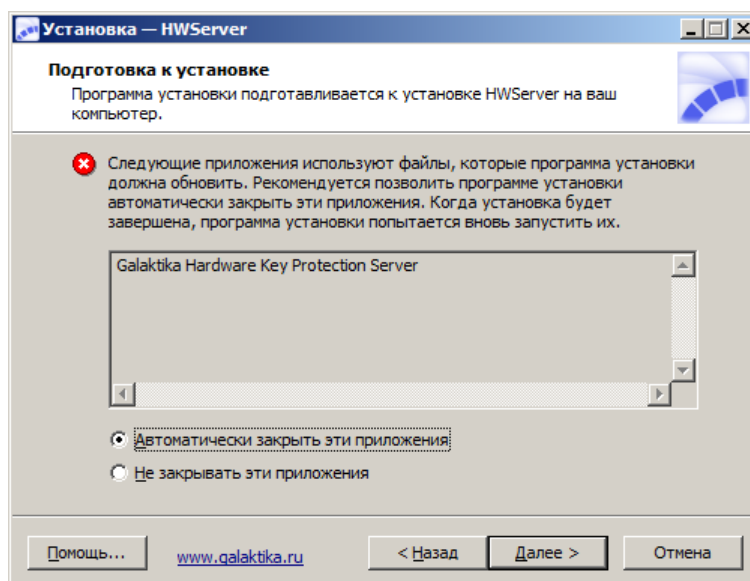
Установка — HWServer

Подготовка к установке
Программа установки подготавливается к установке HWServer на ваш компьютер.

Следующие приложения используют файлы, которые программа установки должна обновить. Рекомендуется позволить программе установки автоматически закрыть эти приложения. Когда установка будет завершена, программа установки попытается вновь запустить их.

Galaktika Hardware Key Protection Server

Автоматически закрыть эти приложения
Не закрывать эти приложения

Помощь...
www.galaktika.ru
< Назад
Далее >
Отмена